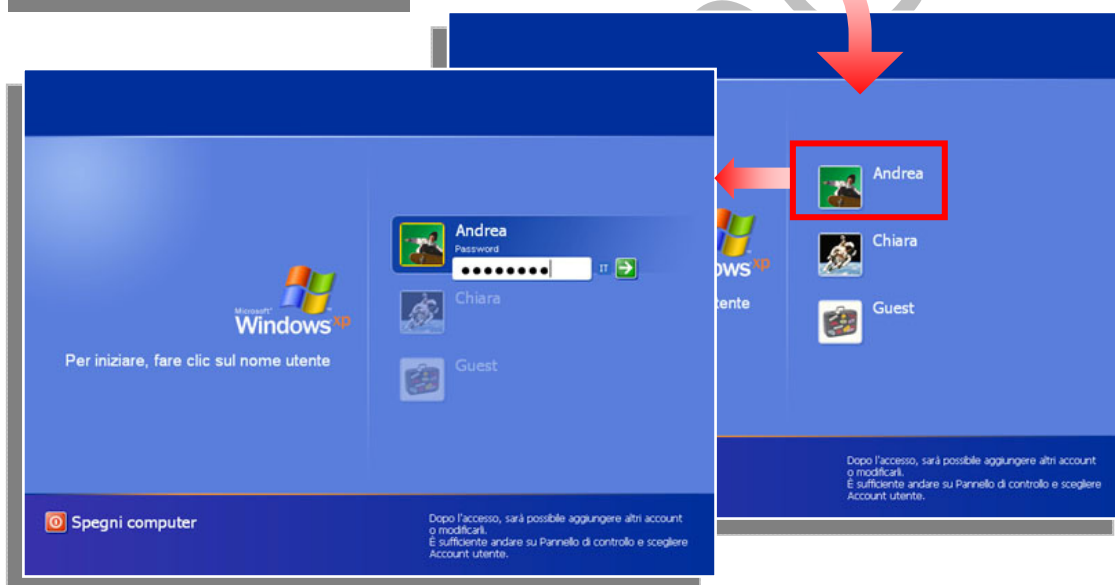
Andrea
Password
●●●●●●●●
IT

Chiara

Guest

Microsoft Windows xp

Per iniziare, fare clic sul nome utente

Spegni computer

Dopo l'accesso, sarà possibile aggiungere altri account o modificarli.
È sufficiente andare su Pannello di controllo e scegliere Account utente.

Windows xp
utente

Andrea

Chiara

Guest

Dopo l'accesso, sarà possibile aggiungere altri account o modificarli.
È sufficiente andare su Pannello di controllo e scegliere Account utente.